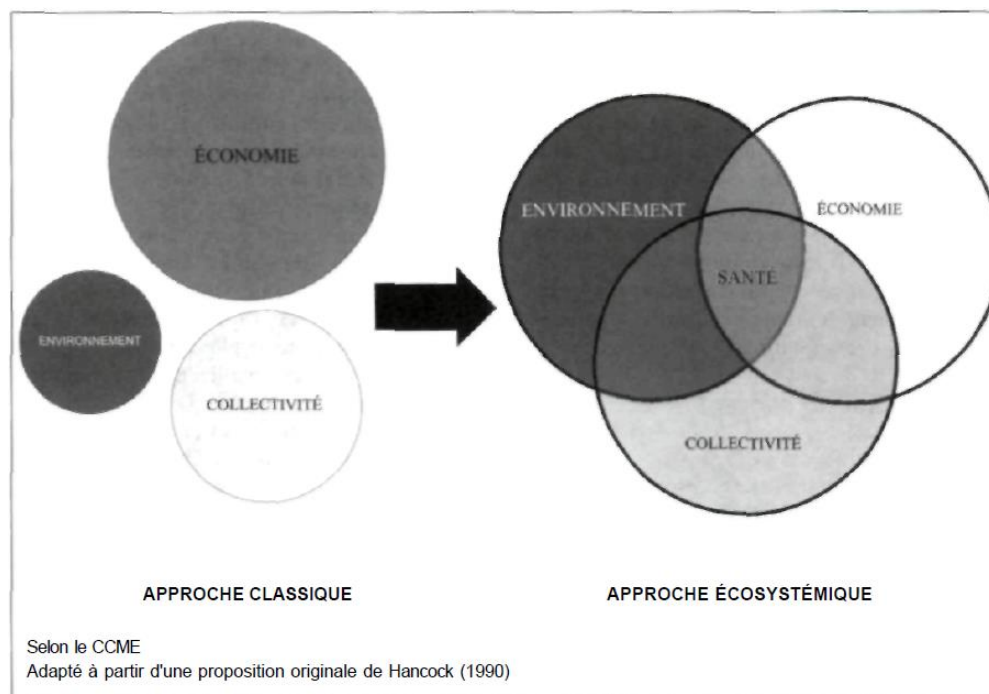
ÉCONOMIE

ENVIRONNEMENT

COLLECTIVITÉ

ENVIRONNEMENT

ÉCONOMIE

SANTÉ

COLLECTIVITÉ

APPROCHE CLASSIQUE

APPROCHE ÉCOSYSTÉMIQUE

Selon le CCME
Adapté à partir d'une proposition originale de Hancock (1990)